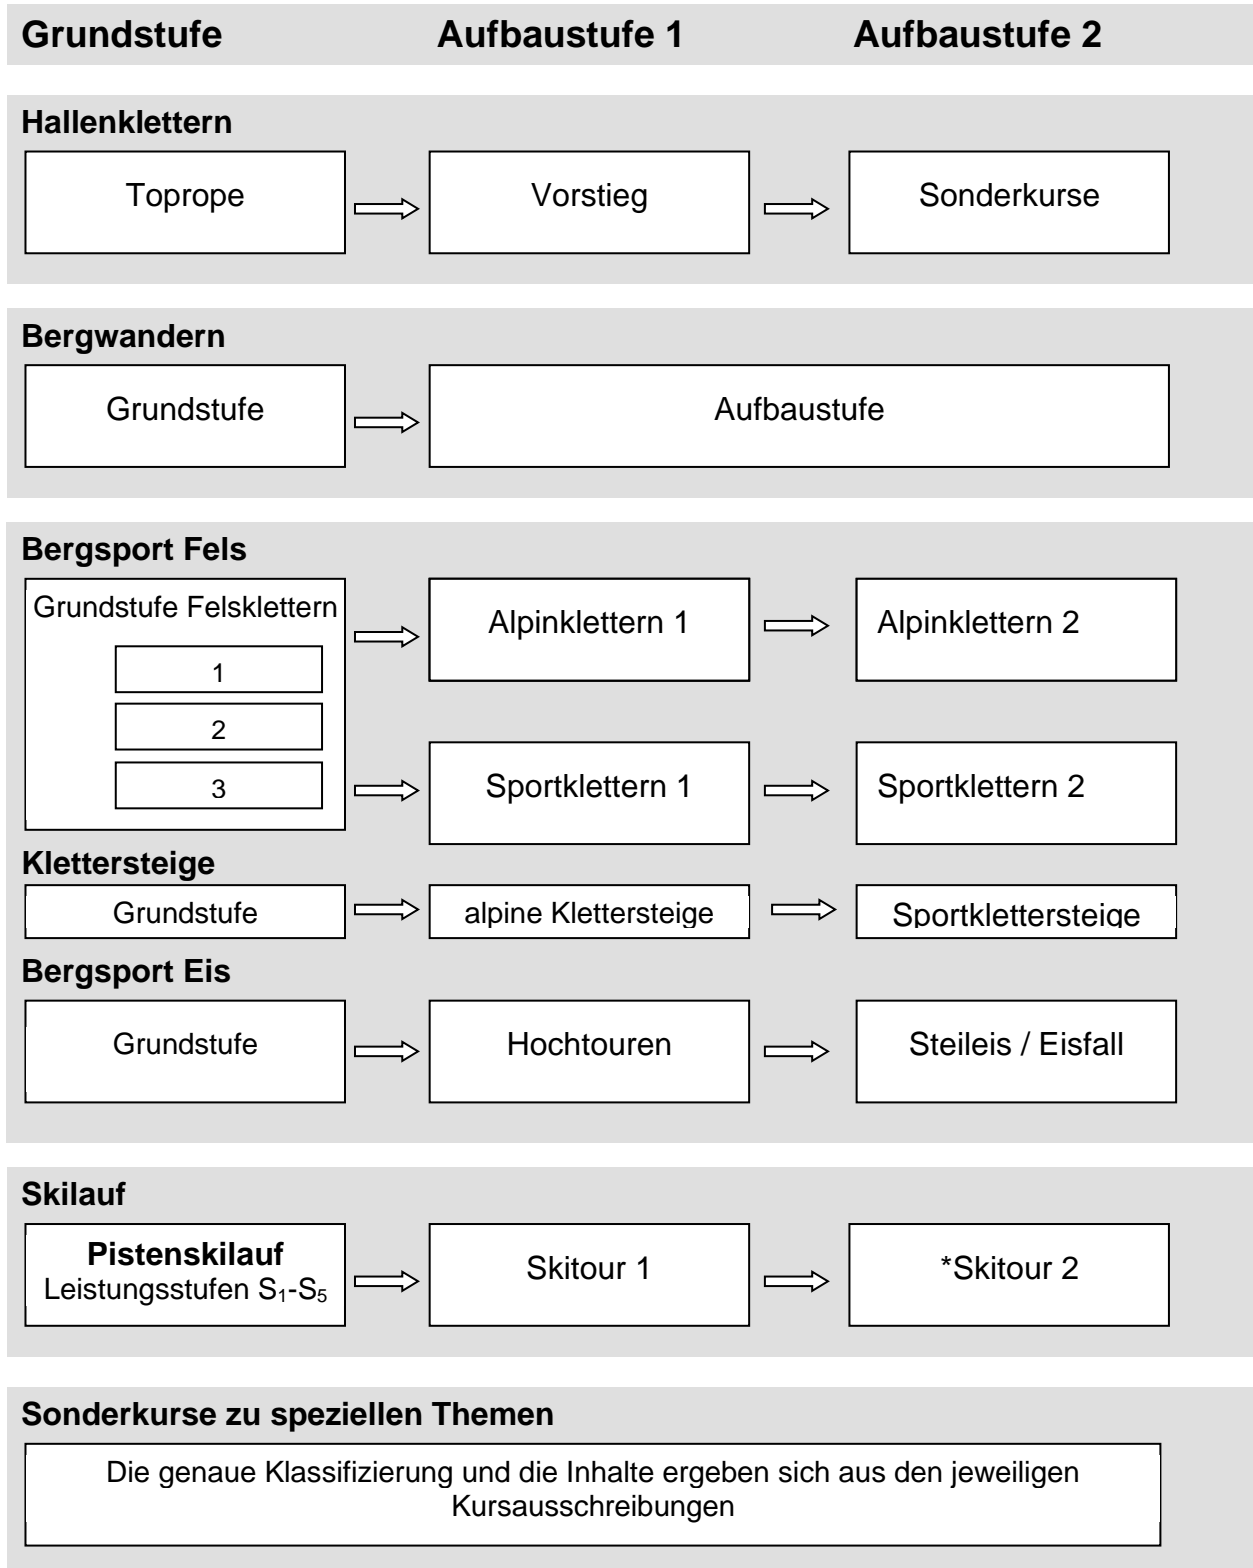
Grundstufe Aufbaustufe 1 Aufbaustufe 2

Hallenklettern

Toprope

Vorstieg

Sonderkurse

Bergwandern

Grundstufe

Aufbaustufe

Bergsport Fels

Grundstufe Felsklettern

1

2

3

Alpinklettern 1

Alpinklettern 2

Sportklettern 1

Sportklettern 2

Klettersteige

Grundstufe

alpine Klettersteige

Sportklettersteige

Bergsport Eis

Grundstufe

Hochtouren

Steileis / Eisfall

Skilauf

Pistenskilauf
Leistungsstufen $S_1$-$S_5$

Skitour 1

*Skitour 2

Sonderkurse zu speziellen Themen

Die genaue Klassifizierung und die Inhalte ergeben sich aus den jeweiligen Kursausschreibungen